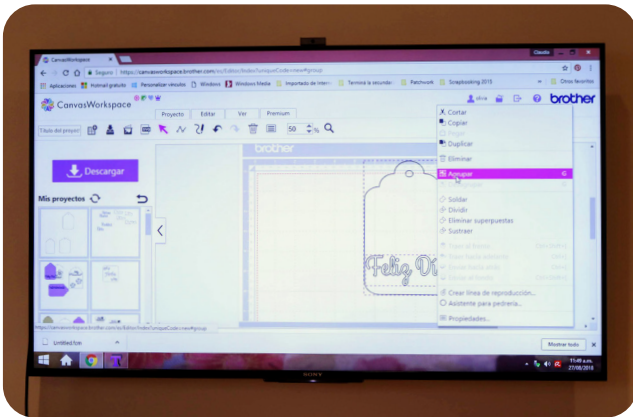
CanvasWorkspace
Claudia
Seguro | https://canvasworkspace.brother.com/es/Editor/Index?uniqueCode=view#group
Aplicaciones
Hotmail gratuito
Personalizar vínculos
Windows
Windows Media
Importado de Intern
Termine la secundar
Patchwork
Scrapbooking 2015
Otros favoritos
CanvasWorkspace
silvia
brother
Proyecto
Editar
Ver
Premium
Título del proyect
50
Descargar
Mis proyectos
brother
Feliz Di
Cortar
Copiar
Pegar
Duplicar
Eliminar
Agrupar
Desagrupar
Soldar
Dividir
Eliminar superpuestas
Sustraer
Crear línea de reproducción...
Asistente para pedrería...
Propiedades...
https://canvasworkspace.brother.com/es/Editor/Index?uniqueCode=view#group
Untitled.fcm
Mostrar todo
11:49 a.m.
27/08/2018
SONY